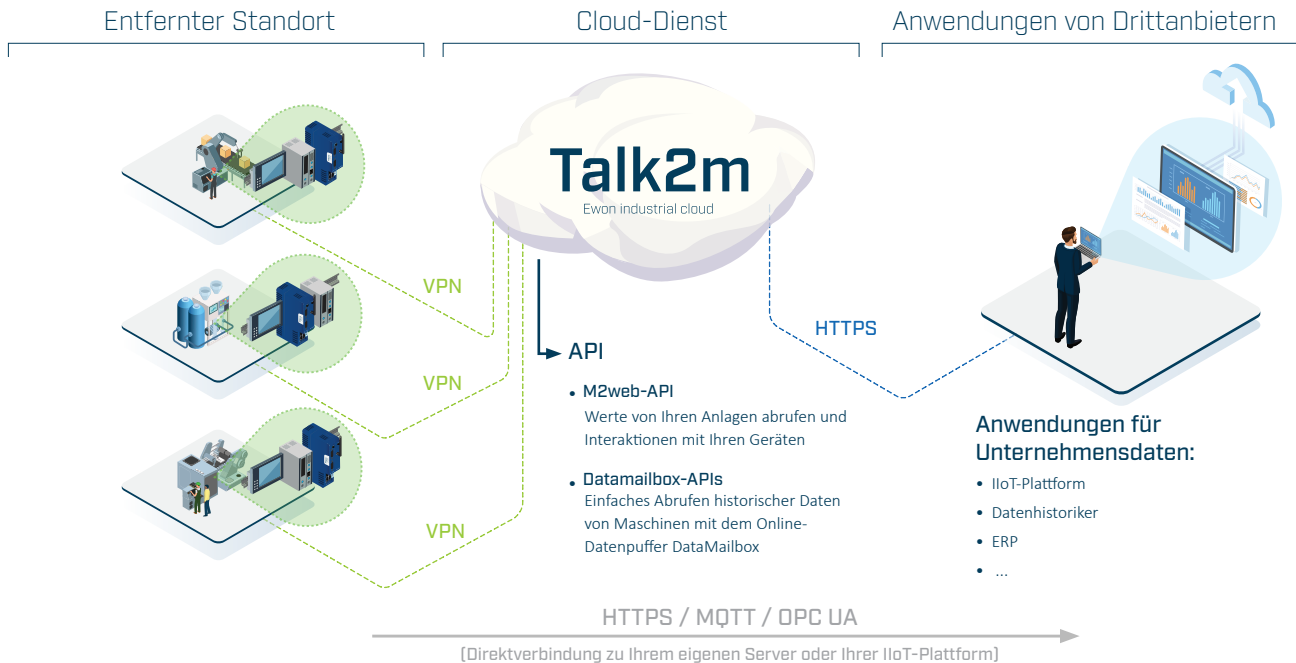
Entfernter Standort

Cloud-Dienst

Anwendungen von Drittanbietern

Talk2m
Ewon industrial cloud

VPN

VPN

VPN

HTTPS

API

• M2web-API
Werte von Ihren Anlagen abrufen und Interaktionen mit Ihren Geräten

• Datamailbox-APIs
Einfaches Abrufen historischer Daten von Maschinen mit dem Online-Datenpuffer DataMailbox

Anwendungen für Unternehmensdaten:
• IIoT-Plattform
• Datenhistoriker
• ERP
• ...

HTTPS / MQTT / OPC UA
(Direktverbindung zu Ihrem eigenen Server oder Ihrer IIoT-Plattform)